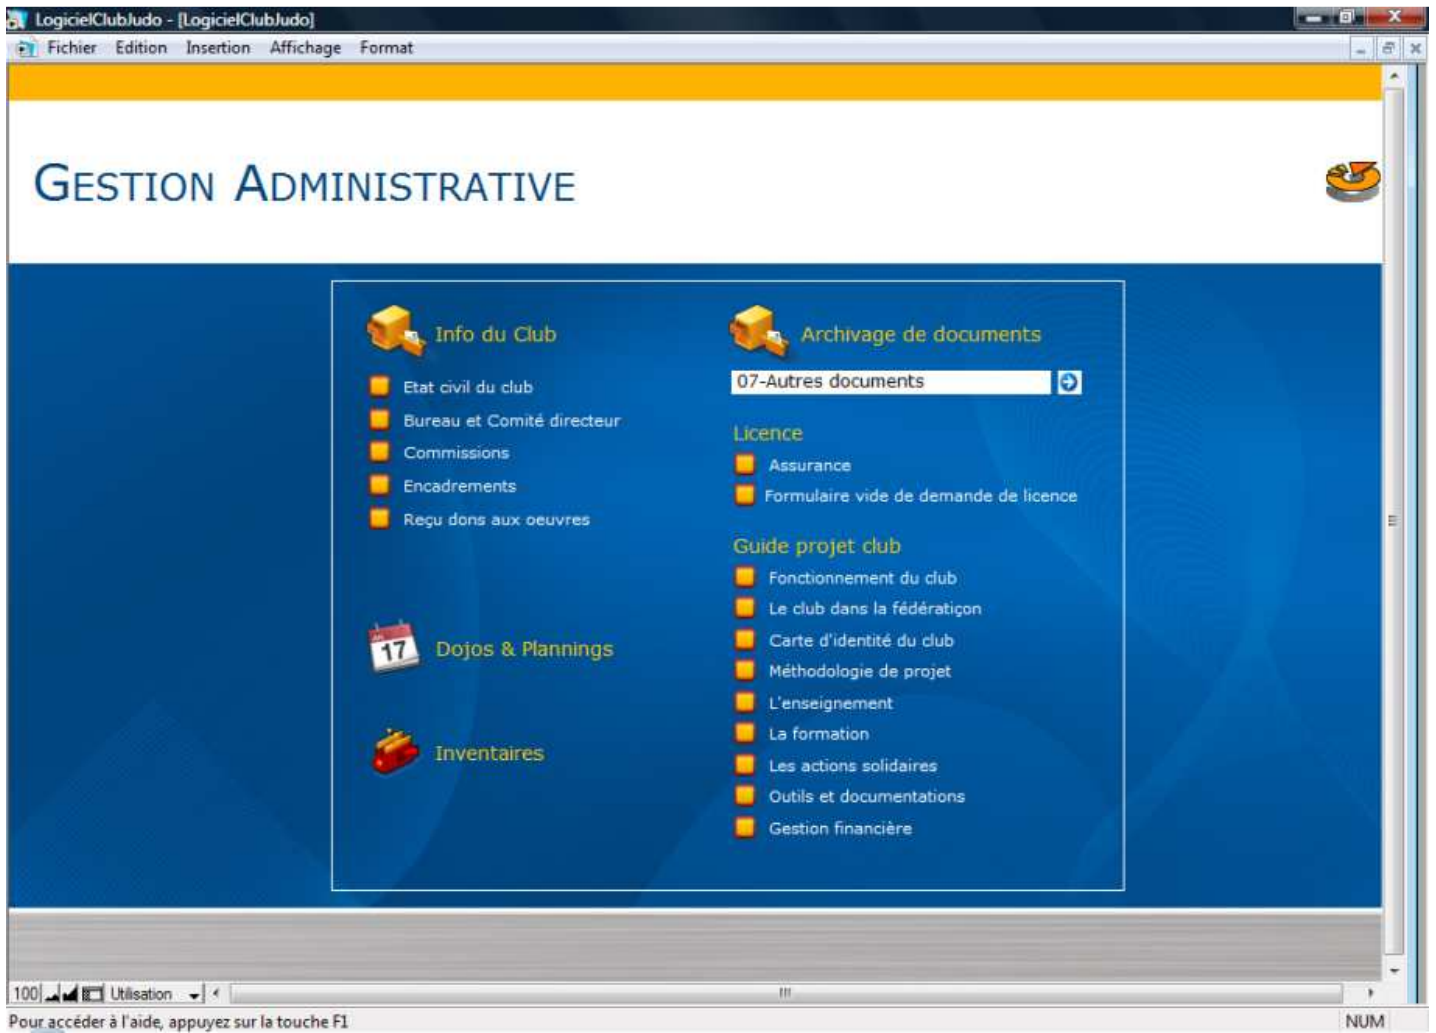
LogicielClubJudo - [LogicielClubJudo]

Fichier Edition Insertion Affichage Format

GESTION ADMINISTRATIVE

Info du Club

Etat civil du club

Bureau et Comité directeur

Commissions

Encadrements

Reçu dons aux oeuvres

Archivage de documents

07-Autres documents

Licence

Assurance

Formulaire vide de demande de licence

Guide projet club

Fonctionnement du club

Le club dans la fédératiçon

Carte d'identité du club

Méthodologie de projet

L'enseignement

La formation

Les actions solidaires

Outils et documentations

Gestion financière

17

Dojos & Plannings

Inventaires

100 Utilisation

Pour accéder à l'aide, appuyez sur la touche F1

NUM